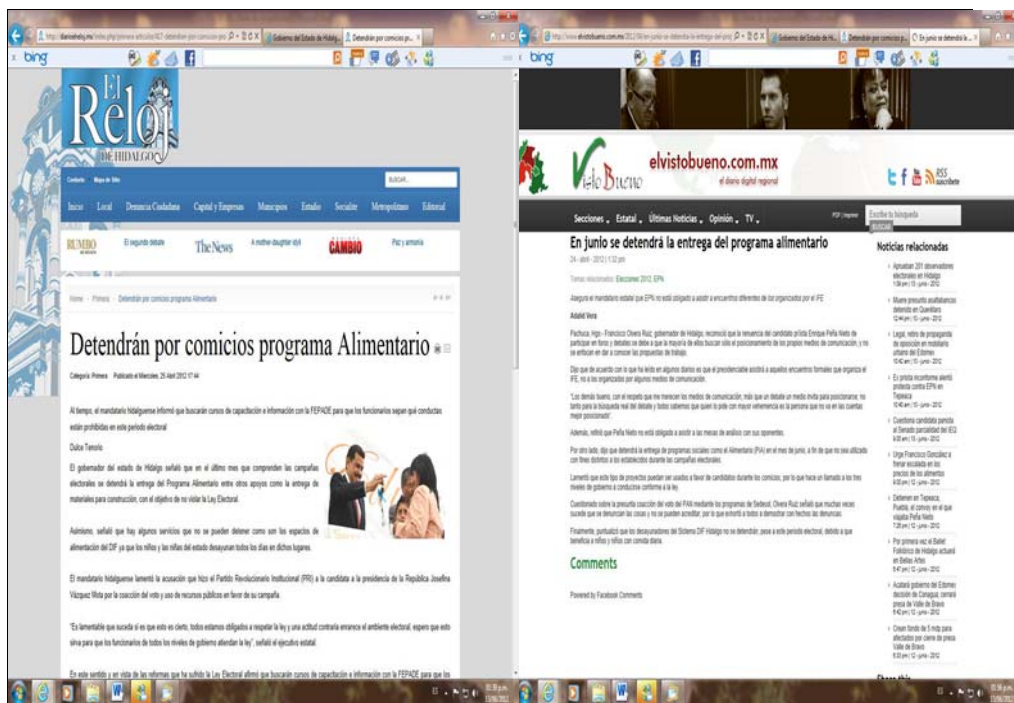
bing

El Reloj DE HIDALGO

Contacto Mapa de Sitio BUSCAR...

Inicio Local Denuncia Ciudadana Capital y Empresas Municipios Estado Socialite Metropolitano Editorial

RUMBO El segundo debate The News A mother-daughter style CAMBIO Paz y armonía

Home › Primera › Detendrán por comicios programa Alimentario

Detendrán por comicios programa Alimentario

Categoría: Primera Publicado el Miercoles 25 Abril 2012 17:44

Al tiempo, el mandatario hidalguense informó que buscarán cursos de capacitación e información con la FEPADE para que los funcionarios sepan qué conductas están prohibidas en este periodo electoral

Dulce Tenorio

El gobernador del estado de Hidalgo señaló que en el último mes que comprenden las campañas electorales se detendrá la entrega del Programa Alimentario entre otros apoyos como la entrega de materiales para construcción, con el objetivo de no violar la Ley Electoral.

Asimismo, señaló que hay algunos servicios que no se pueden detener como son los espacios de alimentación del DIF ya que los niños y las niñas del estado desayunan todos los días en dichos lugares.

El mandatario hidalguense lamentó la acusación que hizo el Partido Revolucionario Institucional (PRI) a la candidata a la presidencia de la República Josefina Vázquez Mota por la coacción del voto y uso de recursos públicos en favor de su campaña.

"Es lamentable que suceda si es que esto es cierto, todos estamos obligados a respetar la ley y una actitud contraria enrarece el ambiente electoral, espero que esto sirva para que los funcionarios de todos los niveles de gobierno atiendan la ley", señaló el ejecutivo estatal.

En este sentido y en vista de las reformas que ha sufrido la Ley Electoral afirmó que buscarán cursos de capacitación e información con la FEPADE para que los

bing

elvistobueno.com.mx
el diario digital regional
Visto Bueno

Secciones Estatal Últimas Noticias Opinión TV
Escribe tu búsqueda BUSCAR

En junio se detendrá la entrega del programa alimentario

24 - abril - 2012 | 1:32 pm

Temas relacionados: Elecciones 2012, EPN

Asegura el mandatario estatal que EPN no está obligado a asistir a encuentros diferentes de los organizados por el IFE

Adalid Vera

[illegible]

Comments

Powered by Facebook Comments

Noticias relacionadas

Aprueban 201 observadores electorales en Hidalgo
Muere presunto asaltabancos detenido en Querétaro
Legal, retiro de propaganda de oposición en mobiliario urbano del Edomex
Ex priista incomforme alentó protesta contra EPN en Tepeaca
Cuestiona candidata panista al Senado parcialidad del IEQ
Urge Francisco González a frenar escalada en los precios de los alimentos
Detienen en Tepeaca, Puebla, al convoy en el que viajaba Peña Nieto
Por primera vez el Ballet Folklórico de Hidalgo actuará en Bellas Artes
Acatará gobierno del Edomex decisión de Conagua; cerrará presa de Valle de Bravo
Crean fondo de 5 mdp para afectados por cierre de presa Valle de Bravo